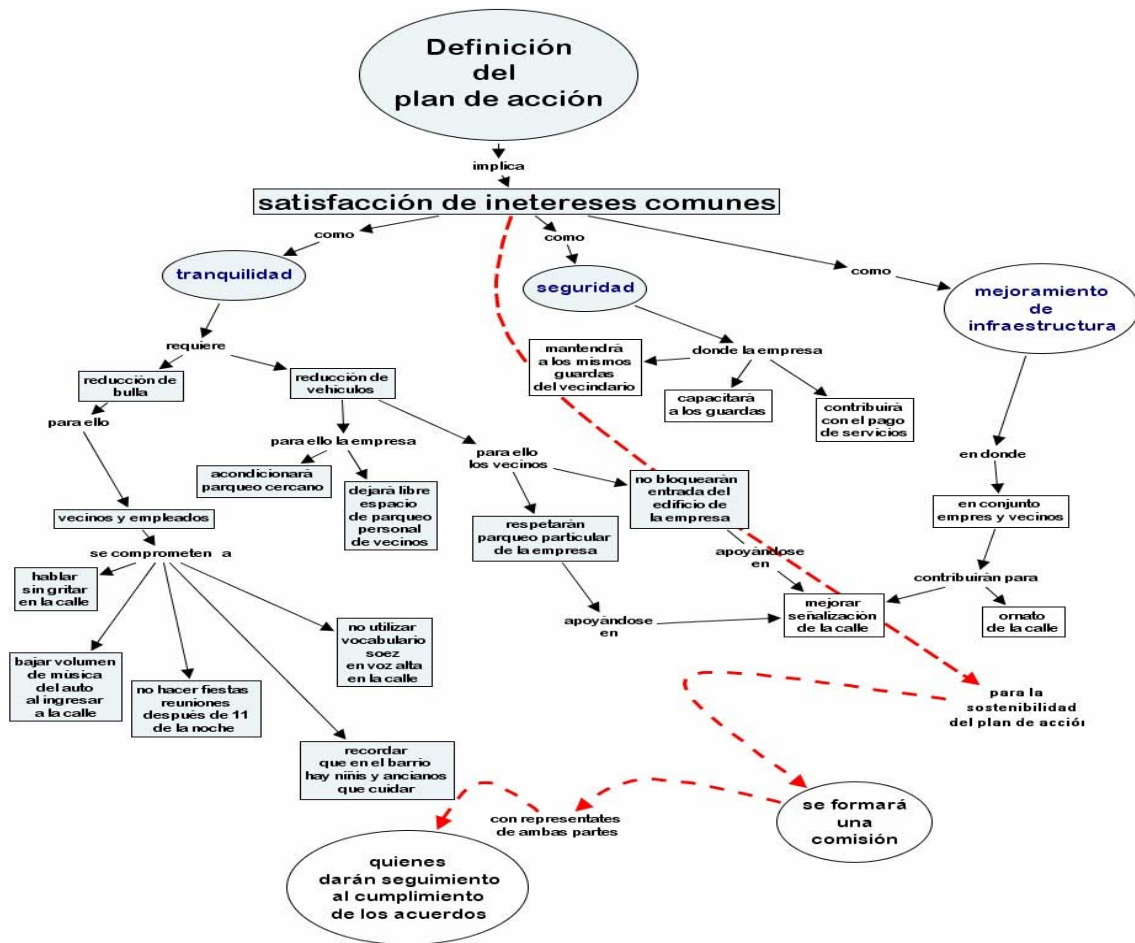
Definición del plan de acción

implica

satisfacción de inetereses comunes

como

tranquilidad

como

seguridad

como

mejoramiento de infraestructura

requiere

reducción de bulla

reducción de vehiculos

para ello

vecinos y empleados

se comprometen a

hablar sin gritar en la calle

bajar volumen de música del auto al ingresar a la calle

no hacer fiestas reuniones después de 11 de la noche

recordar que en el barrio hay niños y ancianos que cuidar

no utilizar vocabulario soez en voz alta en la calle

para ello la empresa

acondicionará parqueo cercano

dejará libre espacio de parqueo personal de vecinos

para ello los vecinos

respetarán parqueo particular de la empresa

no bloquearán entrada del edificio de la empresa

apoyándose en

apoyándose en

mejorar señalización de la calle

donde la empresa

mantendrá a los mismos guardas del vecindario

capacitará a los guardas

contribuirá con el pago de servicios

en donde

en conjunto empres y vecinos

contribuirán para

ornato de la calle

para la sostenibilidad del plan de acció

se formará una comisión

con representates de ambas partes

quienes darán seguimiento al cumplimiento de los acuerdos